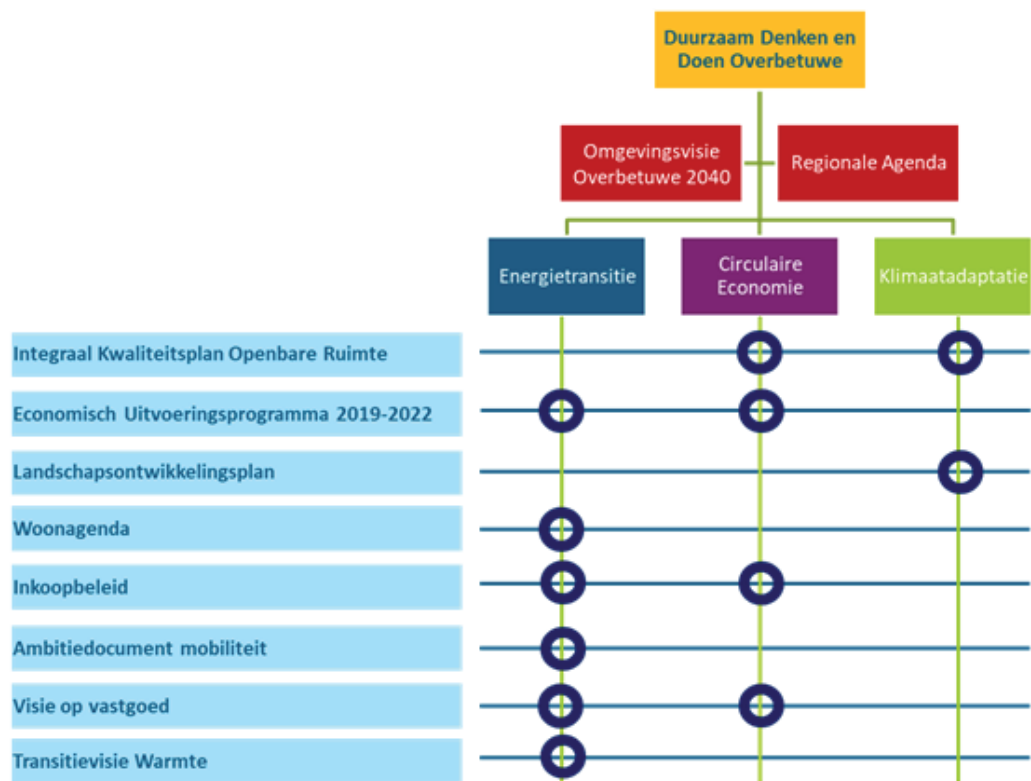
Duurzaam Denken en Doen Overbetuwe

Omgevingsvisie Overbetuwe 2040

Regionale Agenda

Energietransitie

Circulaire Economie

Klimaatadaptatie

Integraal Kwaliteitsplan Openbare Ruimte

Economisch Uitvoeringsprogramma 2019-2022

Landschapsontwikkelingsplan

Woonagenda

Inkoopbeleid

Ambitiedocument mobiliteit

Visie op vastgoed

Transitievisie Warmte